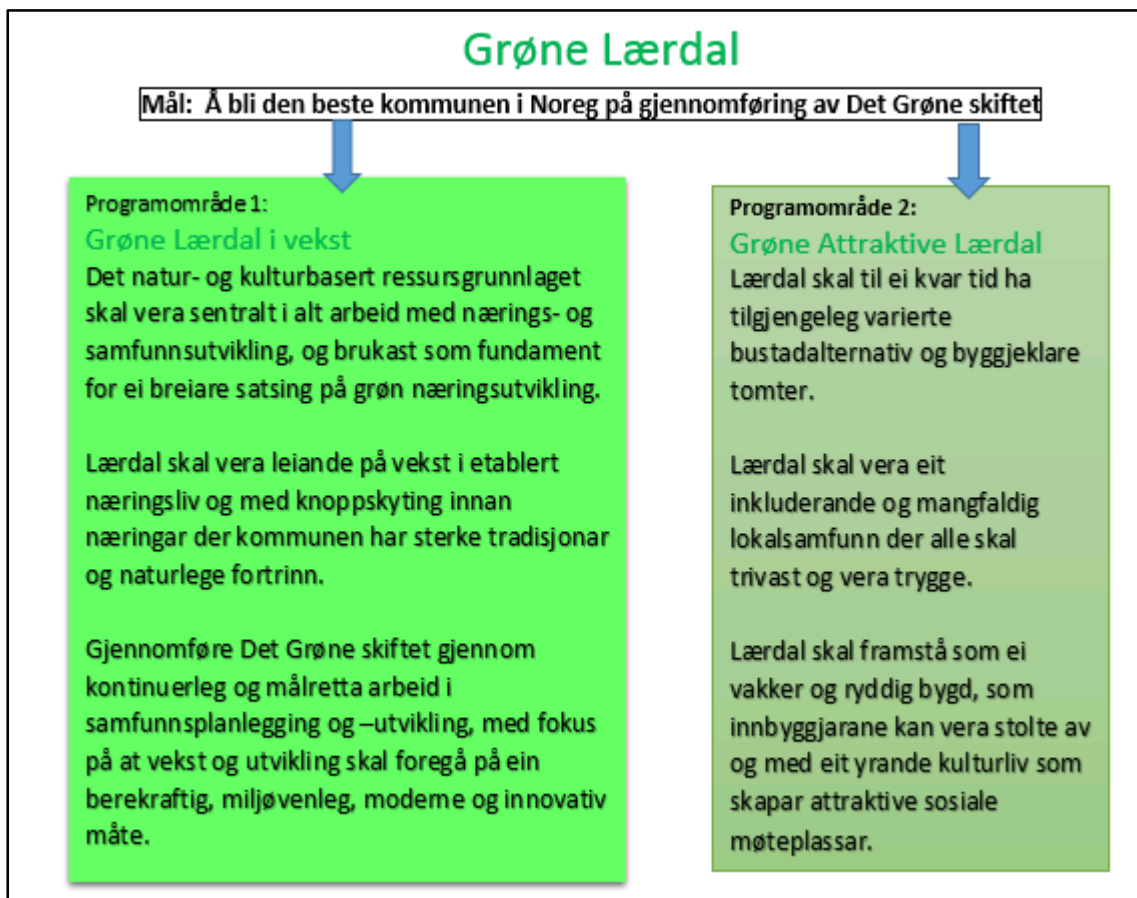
Grøne Lærdal

Mål: Å bli den beste kommunen i Noreg på gjennomføring av Det Grøne skiftet

Programområde 1:
Grøne Lærdal i vekst
Det natur- og kulturbasert ressursgrunnlaget skal vera sentralt i alt arbeid med nærings- og samfunnsutvikling, og brukast som fundament for ei breiare satsing på grøn næringsutvikling.

Lærdal skal vera leiande på vekst i etablert næringsliv og med knoppskyting innan næringar der kommunen har sterke tradisjonar og naturlege fortrinn.

Gjennomføre Det Grøne skiftet gjennom kontinuerleg og målretta arbeid i samfunnsplanlegging og –utvikling, med fokus på at vekst og utvikling skal foregå på ein berekraftig, miljøvenleg, moderne og innovativ måte.

Programområde 2:
Grøne Attraktive Lærdal
Lærdal skal til ei kvar tid ha tilgjengeleg varierte bustadalternativ og byggjeklare tomter.

Lærdal skal vera eit inkluderande og mangfaldig lokalsamfunn der alle skal trivast og vera trygge.

Lærdal skal framstå som ei vakker og ryddig bygd, som innbyggjarane kan vera stolte av og med eit yrande kulturliv som skapar attraktive sosiale møteplassar.